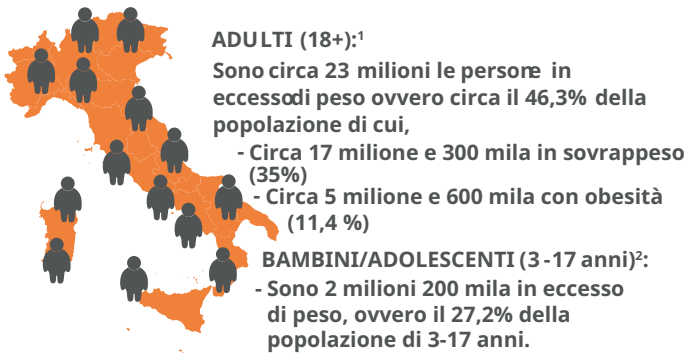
ADULTI (18+):$^1$

Sono circa 23 milioni le persone in eccessodi peso ovvero circa il 46,3% della popolazione di cui,

- Circa 17 milione e 300 mila in sovrappeso (35%)
- Circa 5 milione e 600 mila con obesità (11,4 %)

BAMBINI/ADOLESCENTI (3 -17 anni)$^2$:

- Sono 2 milioni 200 mila in eccesso di peso, ovvero il 27,2% della popolazione di 3-17 anni.